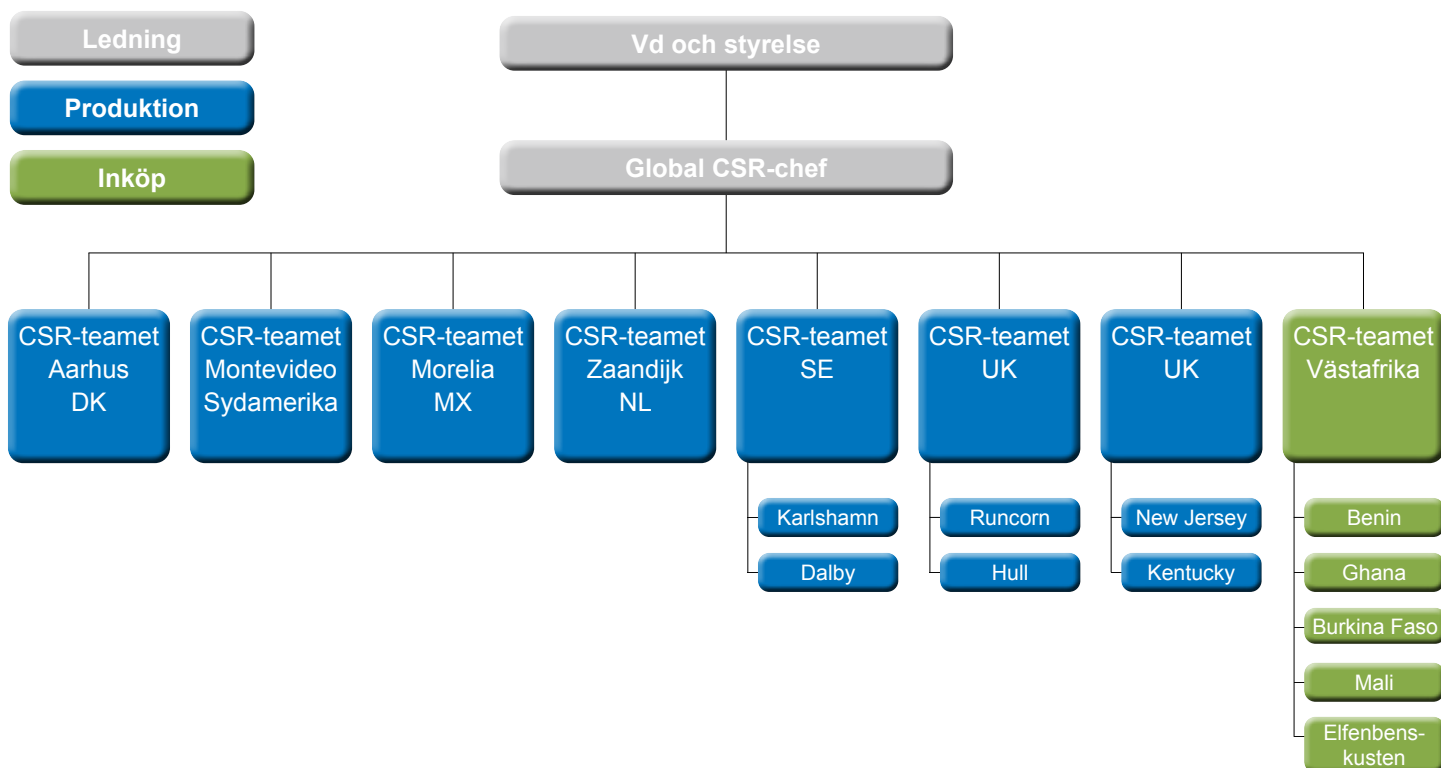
Ledning

Produktion

Inköp

Vd och styrelse

Global CSR-chef

CSR-teamet Aarhus DK

CSR-teamet Montevideo Sydamerika

CSR-teamet Morelia MX

CSR-teamet Zaandijk NL

CSR-teamet SE

Karlshamn

Dalby

CSR-teamet UK

Runcorn

Hull

CSR-teamet UK

New Jersey

Kentucky

CSR-teamet Västafrika

Benin

Ghana

Burkina Faso

Mali

Elfenbens-kusten